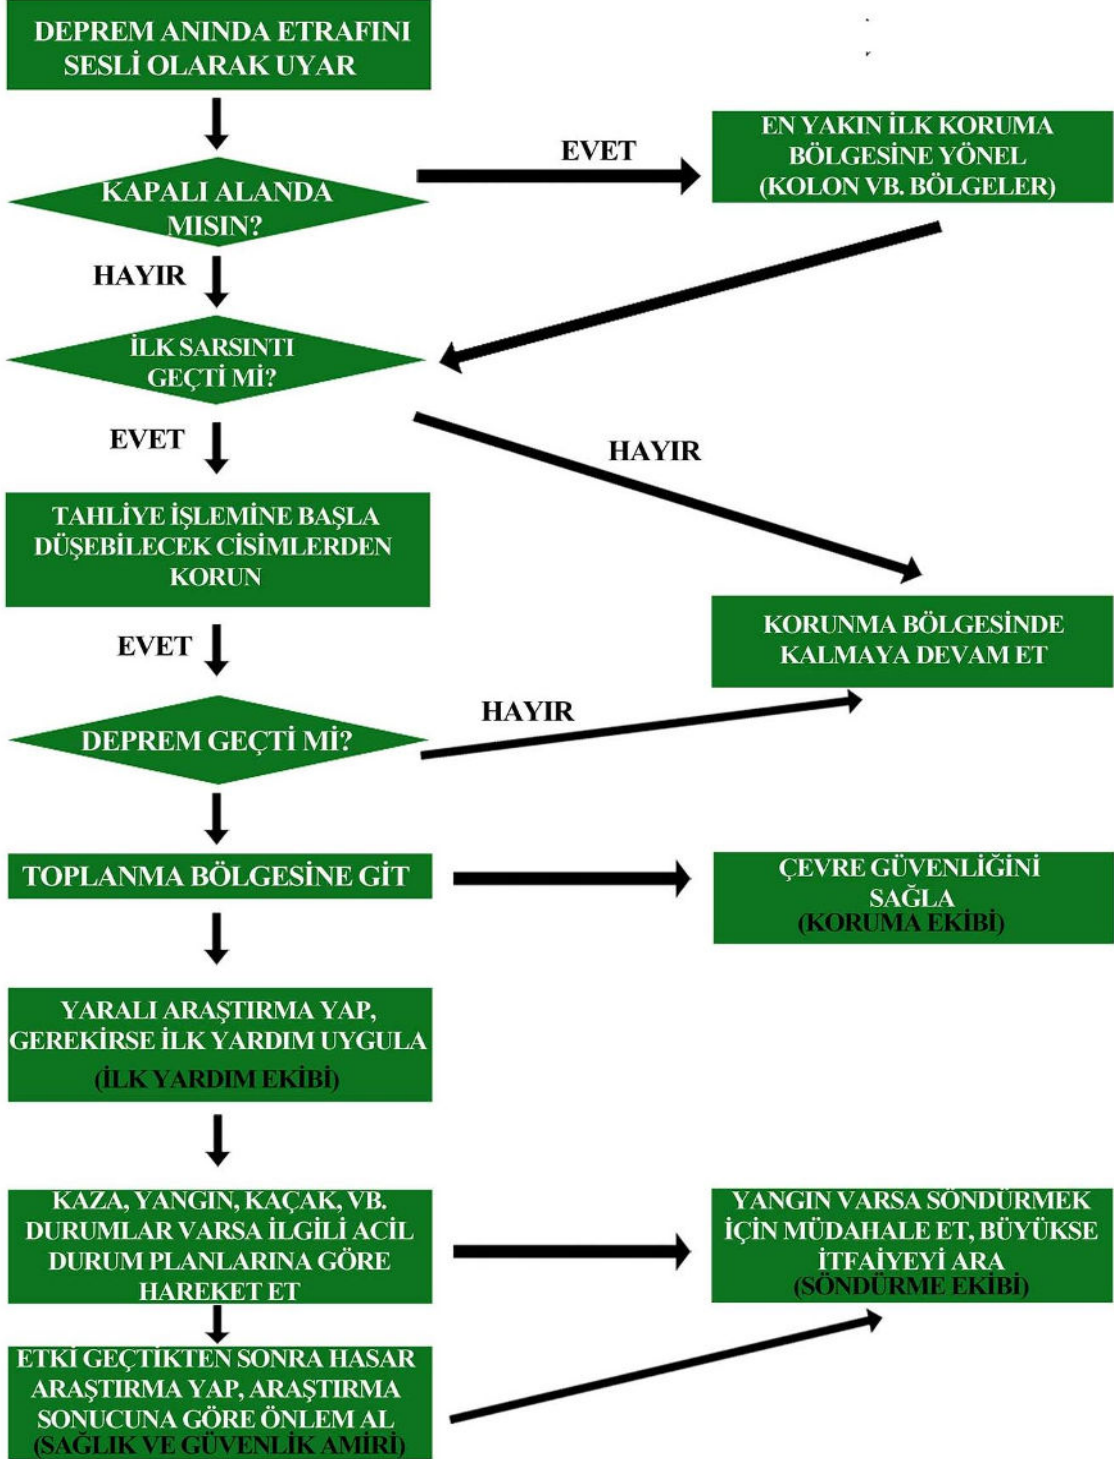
DEPREM ANINDA ETRAFINI SESLİ OLARAK UYAR

KAPALI ALANDA MISIN?

EVET

EN YAKIN İLK KORUMA BÖLGESİNE YÖNEL (KOLON VB. BÖLGELER)

HAYIR

İLK SARSINTI GEÇTİ Mİ?

EVET

HAYIR

TAHLİYE İŞLEMİNE BAŞLA DÜŞEBİLECEK CİSİMLERDEN KORUN

KORUNMA BÖLGESİNDE KALMAYA DEVAM ET

EVET

HAYIR

DEPREM GEÇTİ Mİ?

TOPLANMA BÖLGESİNE GİT

ÇEVRE GÜVENLİĞİNİ SAĞLA (KORUMA EKİBİ)

YARALI ARAŞTIRMA YAP, GEREKİRSE İLK YARDIM UYGULA (İLK YARDIM EKİBİ)

KAZA, YANGIN, KAÇAK, VB. DURUMLAR VARSA İLGİLİ ACİL DURUM PLANLARINA GÖRE HAREKET ET

YANGIN VARSA SÖNDÜRMEK İÇİN MÜDAHALE ET, BÜYÜKSE İTFAİYEYİ ARA (SÖNDÜRME EKİBİ)

ETKİ GEÇTİKTEN SONRA HASAR ARAŞTIRMA YAP, ARAŞTIRMA SONUCUNA GÖRE ÖNLEM AL (SAĞLIK VE GÜVENLİK AMİRİ)